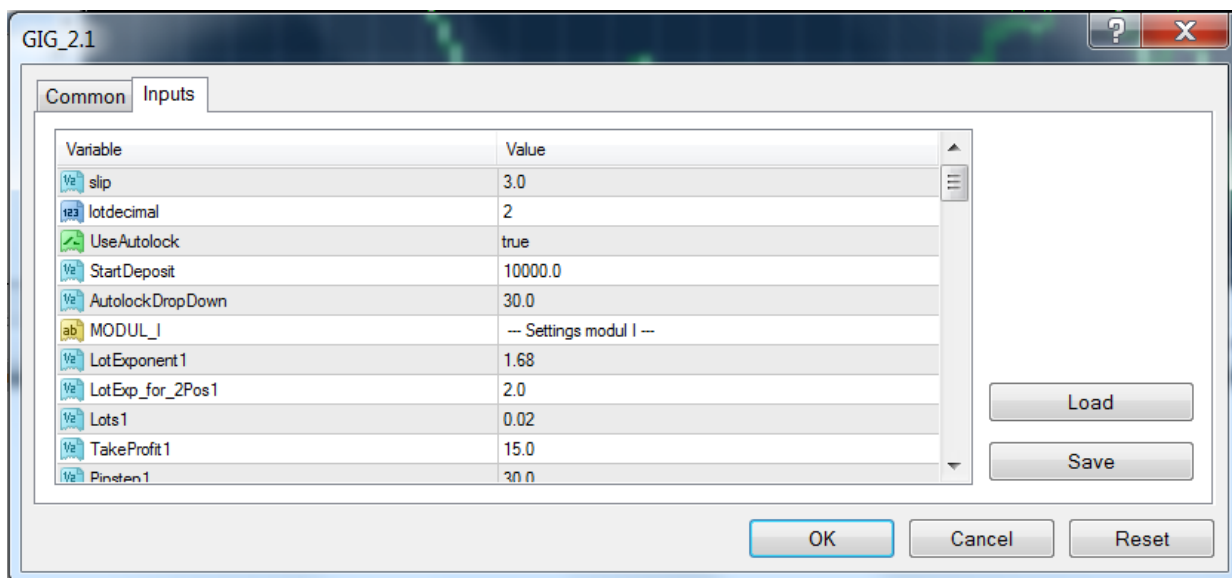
GIG_2.1

?

X

Common

Inputs

| Variable | Value |
|---|---|
| slip | 3.0 |
| lotdecimal | 2 |
| UseAutolock | true |
| StartDeposit | 10000.0 |
| AutolockDropDown | 30.0 |
| MODUL_I | --- Settings modul I --- |
| LotExponent1 | 1.68 |
| LotExp_for_2Pos1 | 2.0 |
| Lots1 | 0.02 |
| TakeProfit1 | 15.0 |
| Pipstep1 | 30.0 |

Load

Save

OK

Cancel

Reset